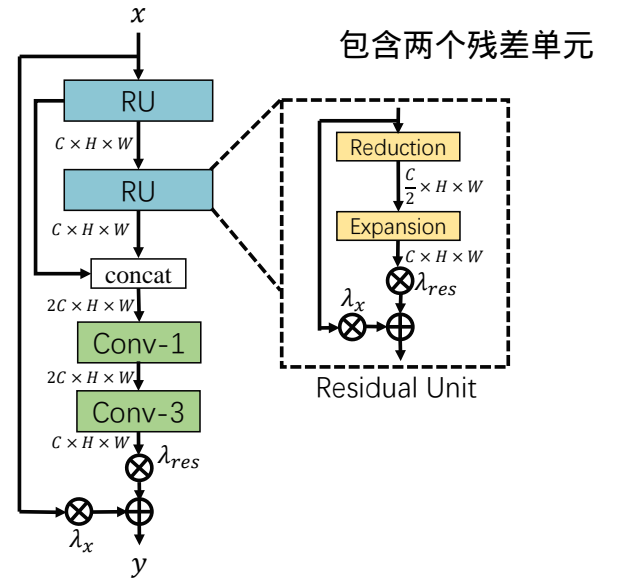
$x$

包含两个残差单元

RU

$C \times H \times W$

RU

$C \times H \times W$

concat

$2C \times H \times W$

Conv-1

$2C \times H \times W$

Conv-3

$C \times H \times W$

$\lambda_{res}$

$\lambda_x$

$y$

Reduction

$\frac{C}{2} \times H \times W$

Expansion

$C \times H \times W$

$\lambda_{res}$

$\lambda_x$

Residual Unit